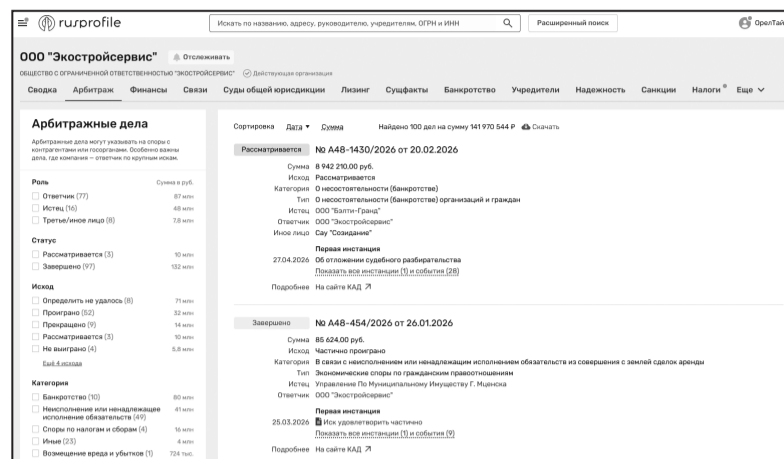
rusprofile

Искать по названию, адресу, руководителю, учредителям, ОГРН и ИНН

Расширенный поиск

ОрелТай

ООО "Экостройсервис"

Отслеживать

ОБЩЕСТВО С ОГРАНИЧЕННОЙ ОТВЕТСТВЕННОСТЬЮ "ЭКОСТРОЙСЕРВИС"

Действующая организация

Сводка Арбитраж Финансы Связи Суды общей юрисдикции Лизинг Сущфакты Банкротство Учредители Надежность Санкции Налоги Еще

Арбитражные дела

Арбитражные дела могут указывать на споры с контрагентами или госорганами. Особенно важны дела, где компания — ответчик по крупным искам.

Роль Сумма в руб.
Ответчик (77) 87 млн
Истец (16) 48 млн
Третье/иное лицо (8) 7.8 млн

Статус
Рассматривается (3) 10 млн
Завершено (97) 132 млн

Исход
Определить не удалось (8) 71 млн
Проиграно (52) 32 млн
Прекращено (9) 14 млн
Рассматривается (3) 10 млн
Не выиграно (4) 5.8 млн
Ещё 4 исхода

Категория
Банкротство (10) 80 млн
Неисполнение или ненадлежащее исполнение обязательств (49) 41 млн
Споры по налогам и сборам (4) 16 млн
Иные (23) 4 млн
Возмещение вреда и убытков (1) 724 тыс.

Сортировка Дата Сумма Найдено 100 дел на сумму 141 970 544 ₽ Скачать

Рассматривается
№ А48-1430/2026 от 20.02.2026
Сумма 8 942 210.00 руб.
Исход Рассматривается
Категория О несостоятельности (банкротстве)
Тип О несостоятельности (банкротстве) организаций и граждан
Истец ООО "Балти-Гранд"
Ответчик ООО "Экостройсервис"
Иное лицо Сау "Созидание"
Первая инстанция
27.04.2026 Об отложении судебного разбирательства
Показать все инстанции (1) и события (28)
Подробнее На сайте КАД

Завершено
№ А48-454/2026 от 26.01.2026
Сумма 85 624.00 руб.
Исход Частично проиграно
Категория В связи с неисполнением или ненадлежащим исполнением обязательств из совершения с землей сделок аренды
Тип Экономические споры по гражданским правоотношениям
Истец Управление По Муниципальному Имуществу Г. Мценска
Ответчик ООО "Экостройсервис"
Первая инстанция
25.03.2026 Иск удовлетворить частично
Показать все инстанции (1) и события (9)
Подробнее На сайте КАД